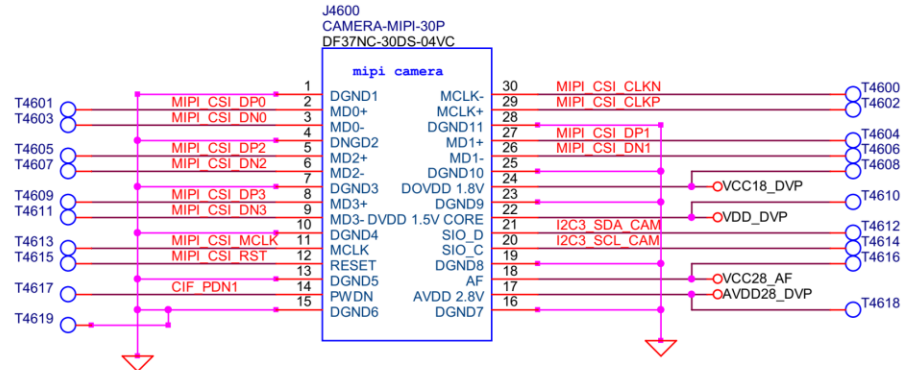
J4600
CAMERA-MIPI-30P
DF37NC-30DS-04VC

mipi camera

| Pin | Left | Right | Pin |
|---|---|---|---|
| 1 | DGND1 | MCLK- | 30 |
| 2 | MD0+ | MCLK+ | 29 |
| 3 | MD0- | | 28 |
| 4 | DNGD2 | DGND11 | 27 |
| 5 | MD2+ | MD1+ | 26 |
| 6 | MD2- | MD1- | 25 |
| 7 | DGND3 | DGND10 | 24 |
| 8 | MD3+ | DOVDD 1.8V | 23 |
| 9 | MD3- | DGND9 | 22 |
| 10 | DGND4 | DVDD 1.5V CORE | 21 |
| 11 | MCLK | SIO_D | 20 |
| 12 | RESET | SIO_C | 19 |
| 13 | DGND5 | DGND8 | 18 |
| 14 | PWDN | AF | 17 |
| 15 | DGND6 | AVDD 2.8V | 16 |
| | | DGND7 | |

T4601 MIPI_CSI_DP0
T4603 MIPI_CSI_DN0
T4605 MIPI_CSI_DP2
T4607 MIPI_CSI_DN2
T4609 MIPI_CSI_DP3
T4611 MIPI_CSI_DN3
T4613 MIPI_CSI_MCLK
T4615 MIPI_CSI_RST
T4617 CIF_PDN1
T4619

MIPI_CSI_CLKN T4600
MIPI_CSI_CLKP T4602
MIPI_CSI_DP1 T4604
MIPI_CSI_DN1 T4606
T4608
VCC18_DVP
T4610
VDD_DVP
I2C3_SDA_CAM T4612
I2C3_SCL_CAM T4614
T4616
VCC28_AF
AVDD28_DVP
T4618